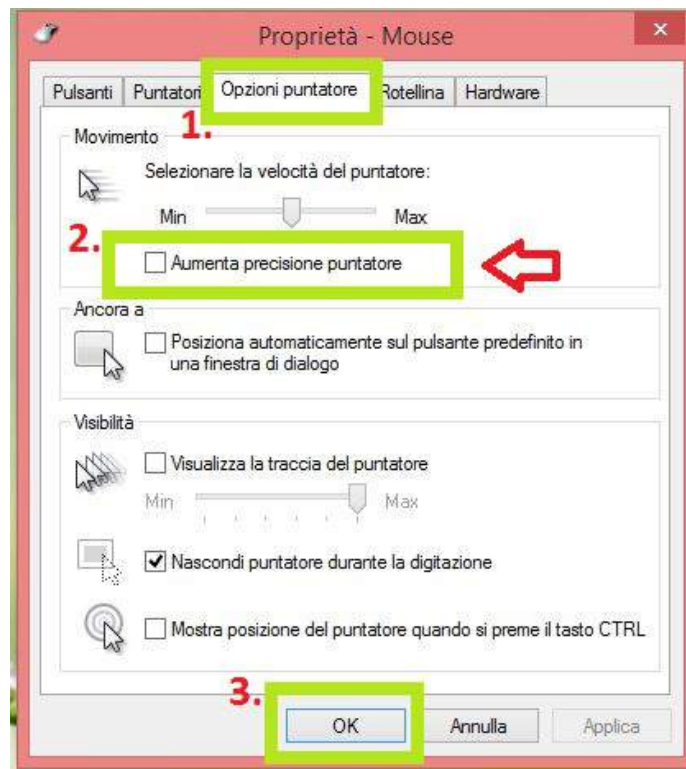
Proprietà - Mouse

Pulsanti | Puntatori | Opzioni puntatore | Rotellina | Hardware

1.

Movimento

Selezionare la velocità del puntatore:

Min Max

2.

Aumenta precisione puntatore

Ancora a

Posiziona automaticamente sul pulsante predefinito in una finestra di dialogo

Visibilità

Visualizza la traccia del puntatore

Min Max

Nascondi puntatore durante la digitazione

Mostra posizione del puntatore quando si preme il tasto CTRL

3.

OK Annulla Applica